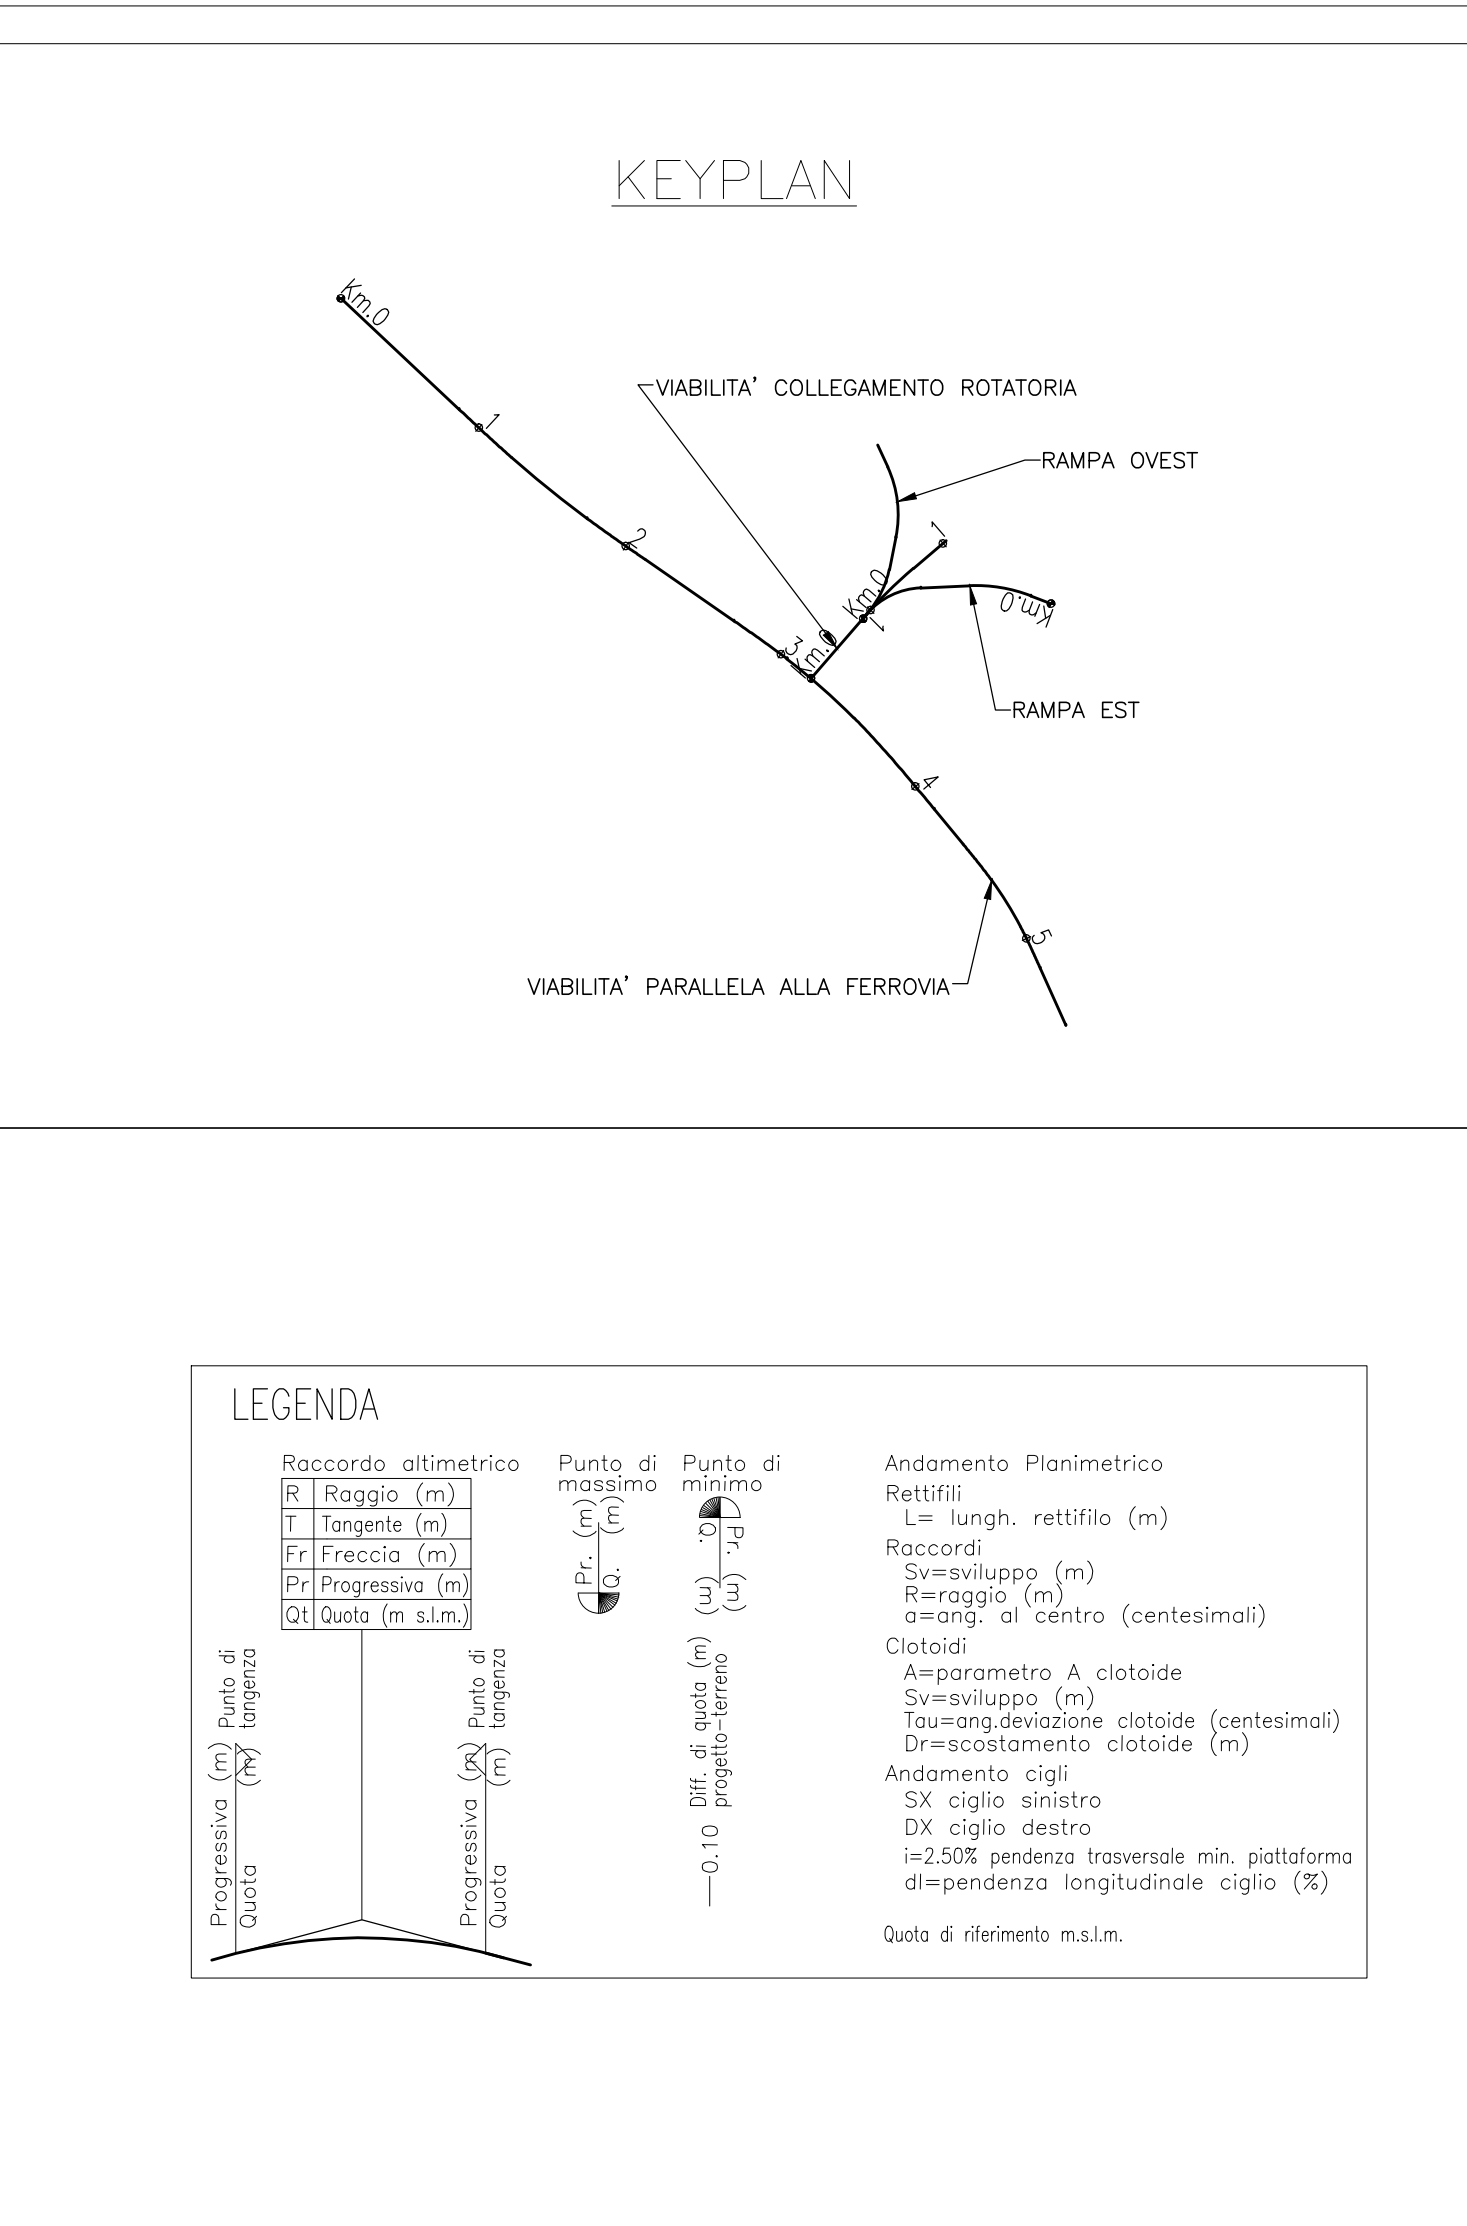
KEYPLAN

Km.0
1
2
3
Km.0
4
5
VIABILITA' COLLEGAMENTO ROTATORIA
RAMPA OVEST
1
Km.0
1
Km.0
RAMPA EST
VIABILITA' PARALLELA ALLA FERROVIA

LEGENDA

Raccordo altimetrico

| R | Raggio (m) |
|---|---|
| T | Tangente (m) |
| Fr | Freccia (m) |
| Pr | Progressiva (m) |
| Qt | Quota (m s.l.m.) |

Progressiva (m)
Quota (m)
Punto di tangenza

Progressiva (m)
Quota (m)
Punto di tangenza

Punto di massimo
Pr. (m)
Q. (m)

Punto di minimo
Pr. (m)
Q. (m)

Diff. di quota (m) progetto-terreno
0.10

Andamento Planimetrico
Rettifili
L= lungh. rettifilo (m)
Raccordi
Sv=sviluppo (m)
R=raggio (m)
a=ang. al centro (centesimali)
Clotoidi
A=parametro A clotoide
Sv=sviluppo (m)
Tau=ang.deviazione clotoide (centesimali)
Dr=scostamento clotoide (m)
Andamento cigli
SX ciglio sinistro
DX ciglio destro
i=2.50% pendenza trasversale min. piattaforma
dl=pendenza longitudinale ciglio (%)

Quota di riferimento m.s.l.m.